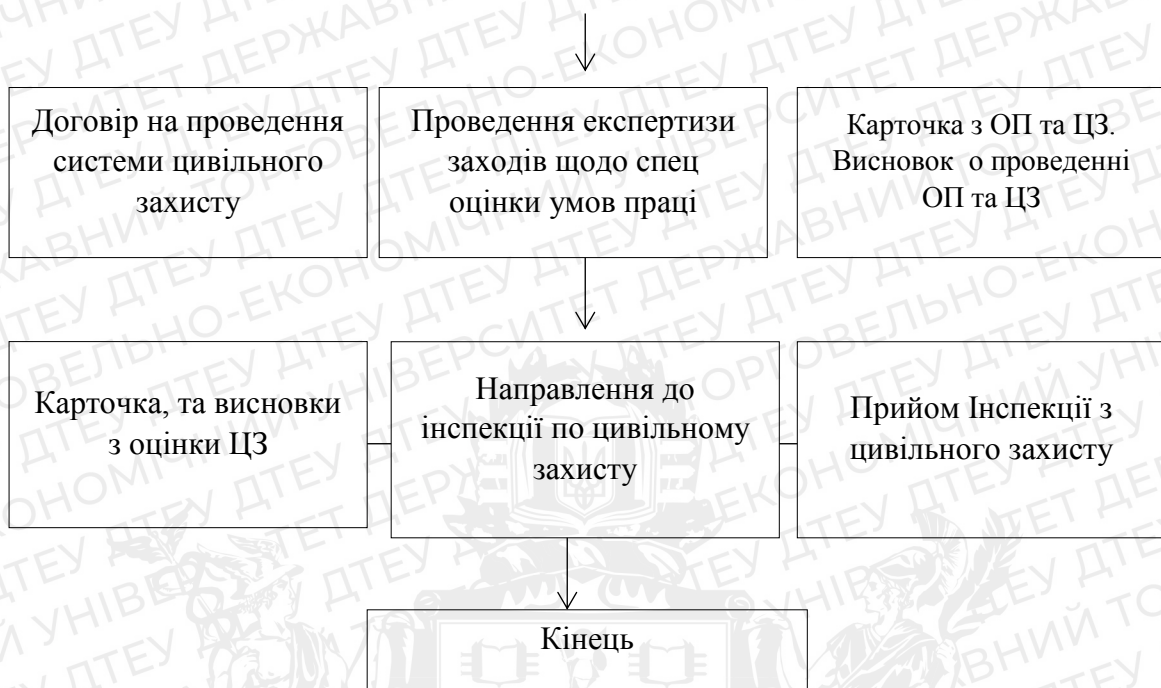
Договір на проведення системи цивільного захисту

Проведення експертизи заходів щодо спец оцінки умов праці

Карточка з ОП та ЦЗ. Висновок о проведенні ОП та ЦЗ

Карточка, та висновки з оцінки ЦЗ

Направлення до інспекції по цивільному захисту

Прийом Інспекції з цивільного захисту

Кінець